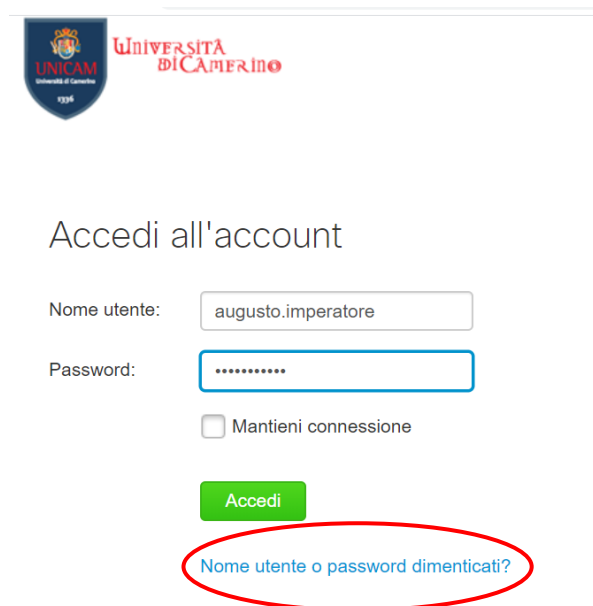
UNICAM
Università di Camerino
1336

Università di Camerino

Accedi all'account

Nome utente: augusto.imperatore

Password: •••••••••••

Mantieni connessione

Accedi

Nome utente o password dimenticati?